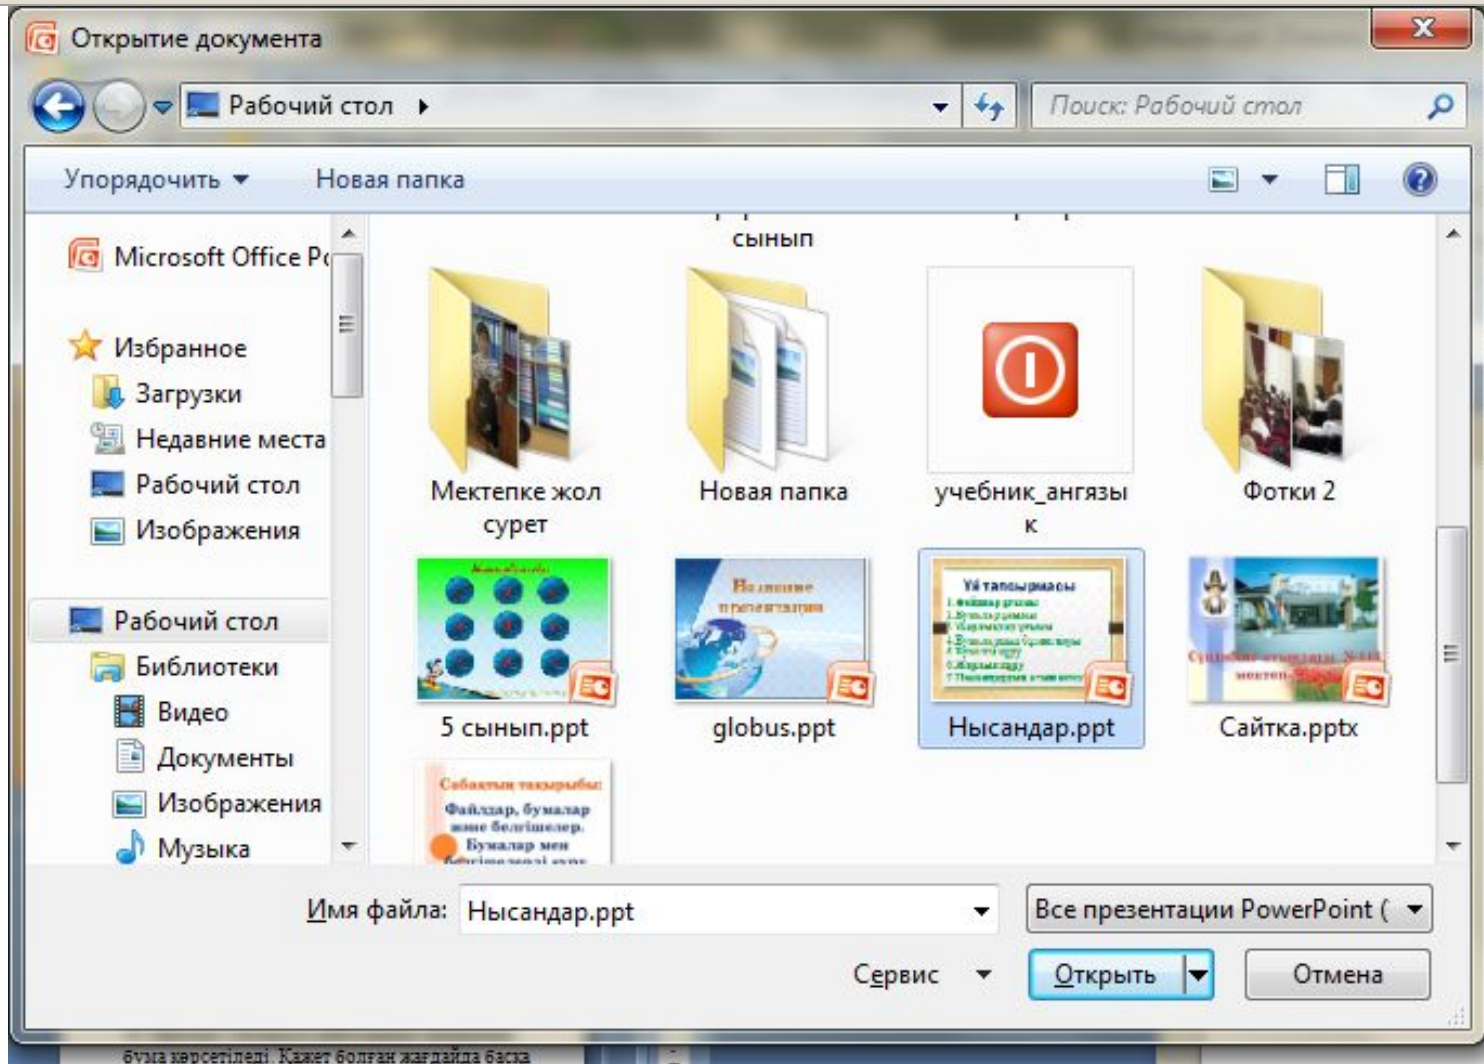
Открытие документа

Рабочий стол ▸

Поиск: Рабочий стол

Упорядочить ▾ Новая папка

Microsoft Office Po

Избранное
Загрузки
Недавние места
Рабочий стол
Изображения

Рабочий стол
Библиотеки
Видео
Документы
Изображения
Музыка

сынып

Мектепке жол сурет

Новая папка

учебник_ангзык

Фотки 2

5 сынып.ppt

globus.ppt

Нысандар.ppt

Сайтка.pptx

Сабақтың тақырыбы: Файлдар, бумалар және белгішелер. Бумалар мен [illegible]

Имя файла: Нысандар.ppt

Все презентации PowerPoint (

Сервис

Открыть

Отмена

бума көрсетіледі. Қажет болған жағдайда басқа